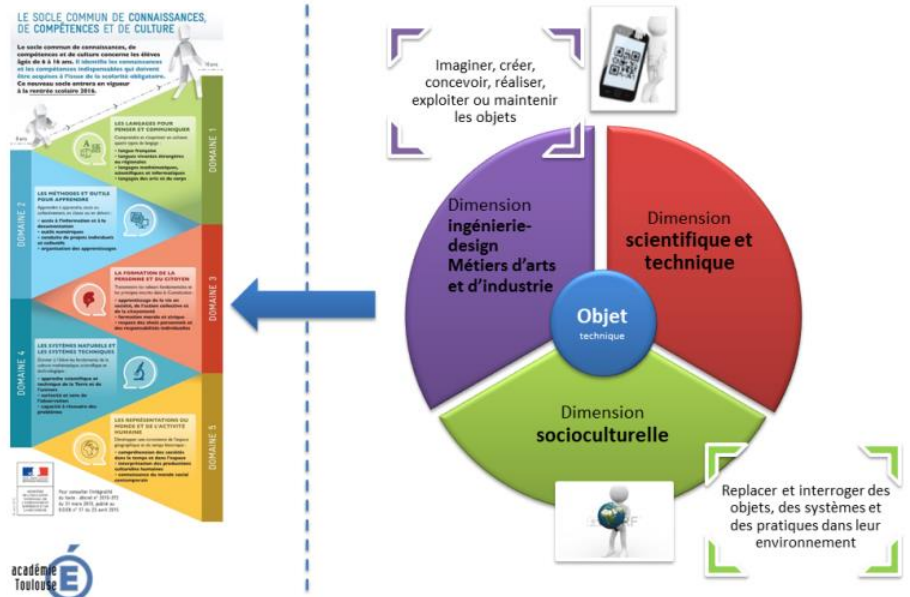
LE SOCLE COMMUN DE CONNAISSANCES, DE COMPÉTENCES ET DE CULTURE

Le socle commun de connaissances, de compétences et de culture concerne les élèves âgés de 6 à 16 ans. Il identifie les connaissances et les compétences indispensables qui doivent être acquises à l'issue de la scolarité obligatoire. Ce nouveau socle entrera en vigueur à la rentrée scolaire 2016.

DOMAINE 1
LES LANGAGES POUR PENSER ET COMMUNIQUER

DOMAINE 2
LES MÉTHODES ET OUTILS POUR APPRENDRE

DOMAINE 3
LA FORMATION DE LA PERSONNE ET DU CITOYEN

DOMAINE 4
LES SYSTÈMES NATURELS ET LES SYSTÈMES TECHNIQUES

DOMAINE 5
LES REPRÉSENTATIONS DU MONDE ET DE L'ACTIVITÉ HUMAINE

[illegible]

académie Toulouse

Imaginer, créer, concevoir, réaliser, exploiter ou maintenir les objets

Dimension ingénierie-design Métiers d'arts et d'industrie

Dimension scientifique et technique

Objet technique

Dimension socioculturelle

Replacer et interroger des objets, des systèmes et des pratiques dans leur environnement